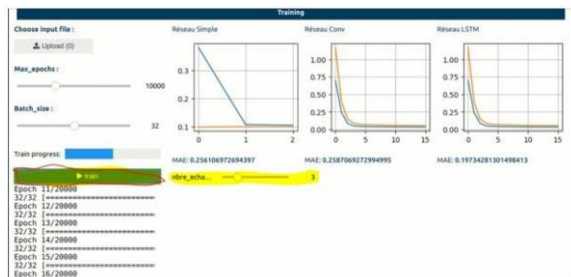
Training

Choose input File :

Upload (0)

Max_epochs :

10000

Batch_size :

32

Train progress:

train

Réseau Simple

0.3
0.2
0.1
0 1 2

MAE: 0.256106972694397

Réseau Conv

1.00
0.75
0.50
0.25
0.00
0 5 10 15

MAE: 0.2587069272994995

Réseau LSTM

1.00
0.75
0.50
0.25
0.00
0 5 10 15

MAE: 0.19734281301498413

nbre_echa...

3

Epoch 11/20000
32/32 [==========================
Epoch 12/20000
32/32 [==========================
Epoch 13/20000
32/32 [==========================
Epoch 14/20000
32/32 [==========================
Epoch 15/20000
32/32 [==========================
Epoch 16/20000